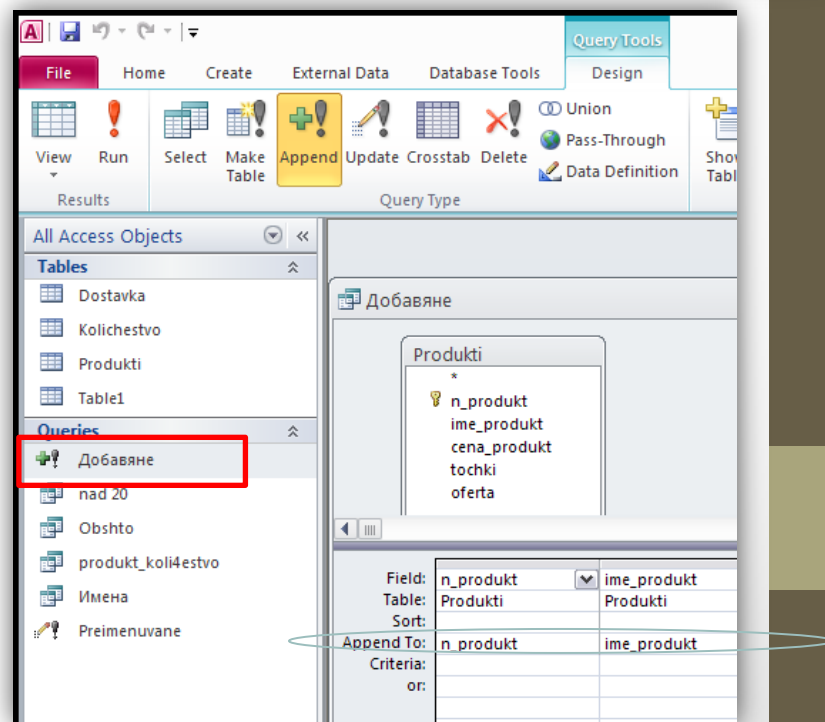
Query Tools

File Home Create External Data Database Tools Design

View Run Select Make Table Append Update Crosstab Delete Union Pass-Through Data Definition Show Tabl

Results Query Type

All Access Objects

Tables

Dostavka

Kolichestvo

Produkti

Table1

Queries

Добавяне

nad 20

Obshto

produkt_koli4estvo

Имена

Preimenuvane

Добавяне

Produkti

*

n_produkt

ime_produkt

cena_produkt

tochki

oferta

| | | |
|---|---|---|
| Field: | n_produkt | ime_produkt |
| Table: | Produkti | Produkti |
| Sort: | | |
| Append To: | n_produkt | ime_produkt |
| Criteria: | | |
| or: | | |